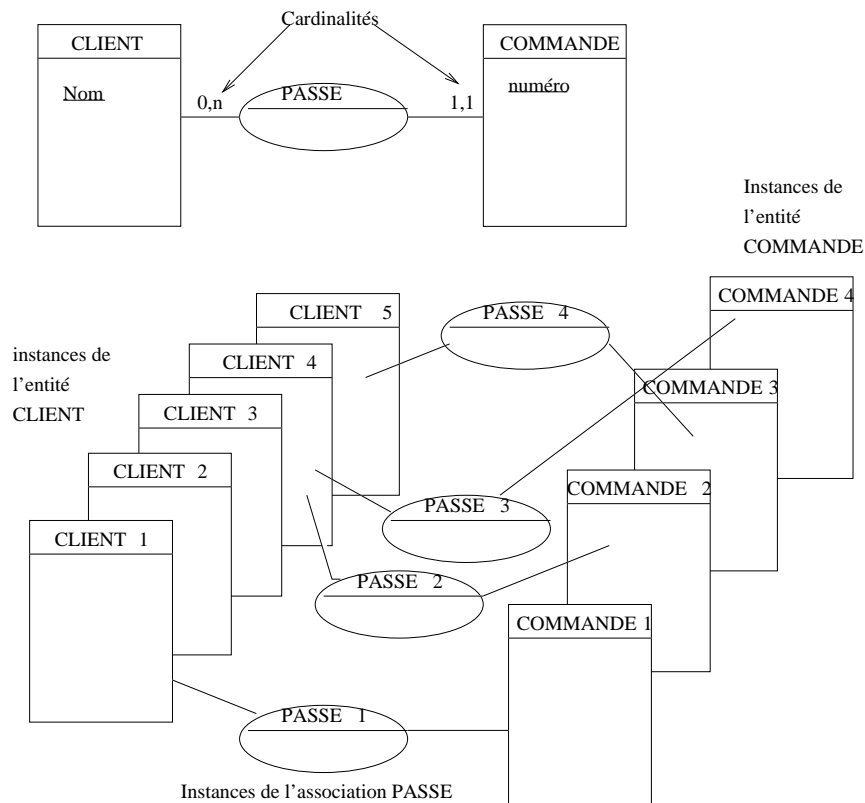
Cardinalités

CLIENT

Nom

0,n

PASSE

1,1

COMMANDE

numéro

Instances de l'entité COMMANDE

CLIENT 5

PASSE 4

COMMANDE 4

instances de l'entité CLIENT

CLIENT 4

COMMANDE 3

CLIENT 3

CLIENT 2

PASSE 3

COMMANDE 2

CLIENT 1

PASSE 2

COMMANDE 1

PASSE 1

Instances de l'association PASSE